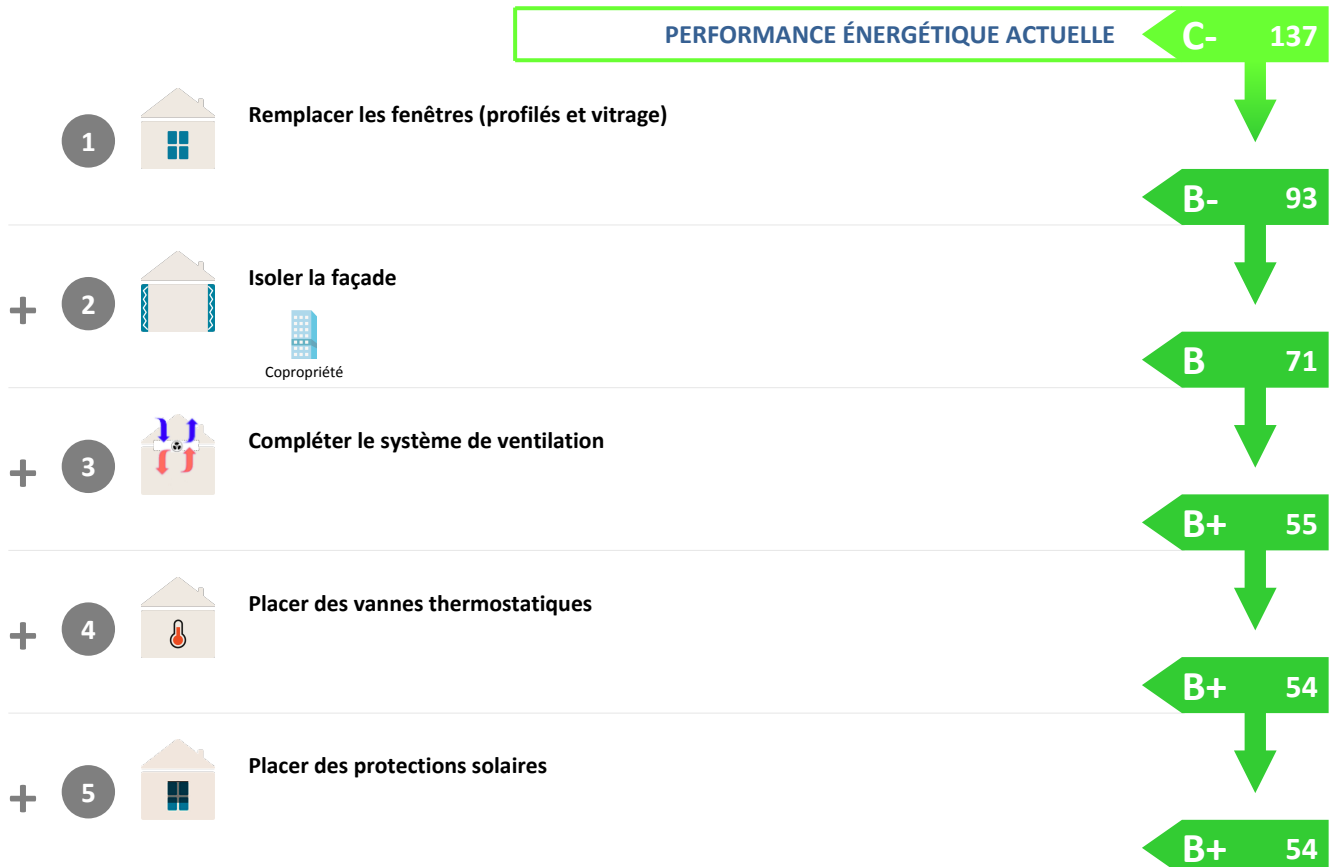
PERFORMANCE ÉNERGÉTIQUE ACTUELLE C- 137

1 Remplacer les fenêtres (profilés et vitrage)

B- 93

+ 2 Isoler la façade

Copropriété

B 71

+ 3 Compléter le système de ventilation

B+ 55

+ 4 Placer des vannes thermostatiques

B+ 54

+ 5 Placer des protections solaires

B+ 54